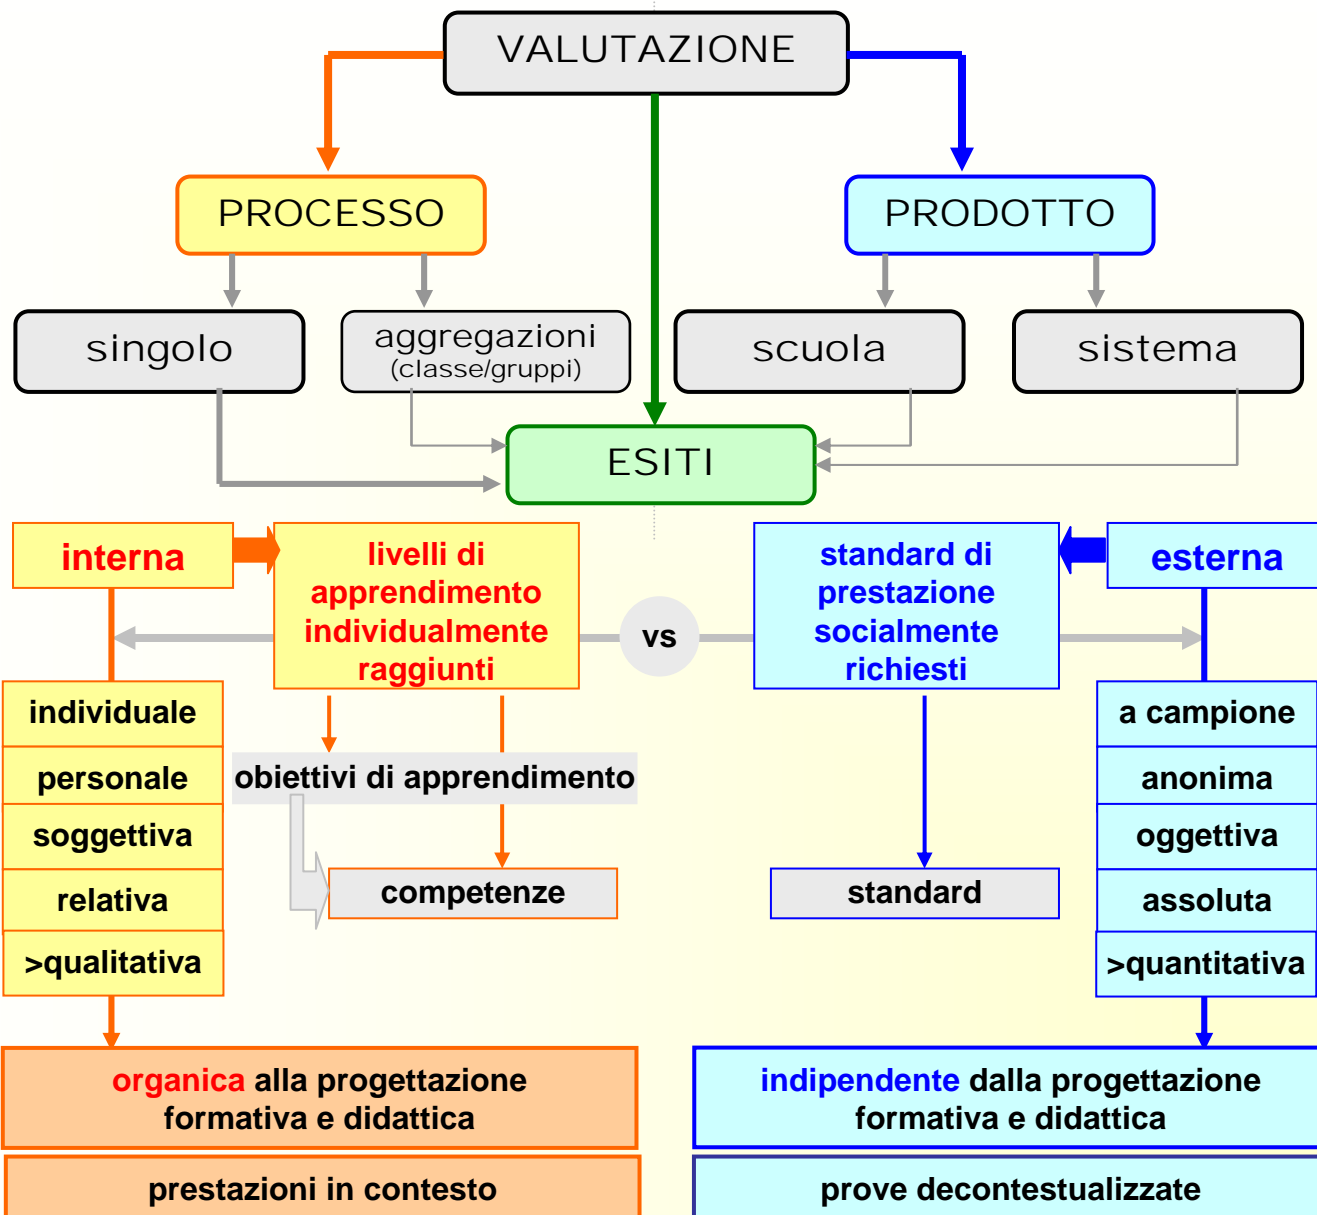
VALUTAZIONE

PROCESSO

PRODOTTO

singolo

aggregazioni
(classe/gruppi)

scuola

sistema

ESITI

interna

livelli di apprendimento individualmente raggiunti

vs

standard di prestazione socialmente richiesti

esterna

individuale

personale

soggettiva

relativa

>qualitativa

obiettivi di apprendimento

competenze

standard

a campione

anonima

oggettiva

assoluta

>quantitativa

organica alla progettazione formativa e didattica

indipendente dalla progettazione formativa e didattica

prestazioni in contesto

prove decontestualizzate